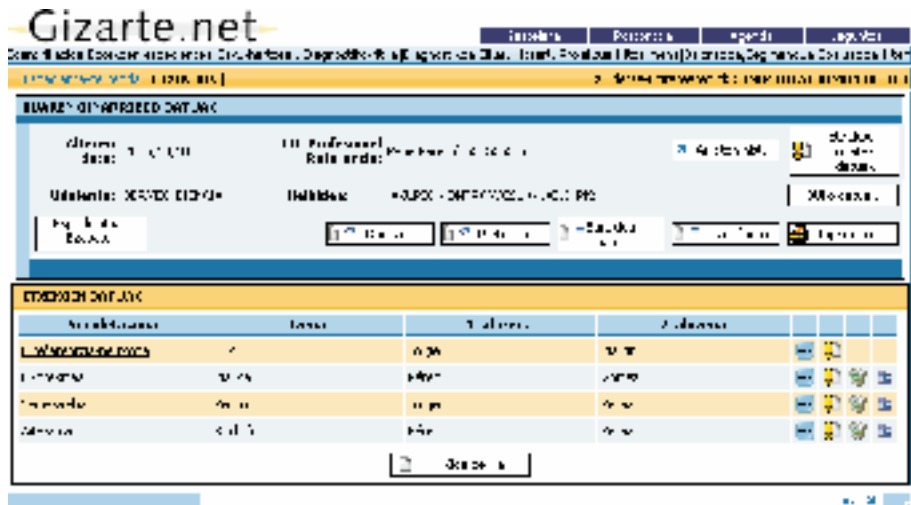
Gizarte.net

Sarrera | Pertsonak | Agenda | Irteera

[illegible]

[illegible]

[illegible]

IZAREN OINARRIZKO DATUAK

Alta data: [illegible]

Profesional Arduraduna: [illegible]

Helbidea: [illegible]

Bizikidetza: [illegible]

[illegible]

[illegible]

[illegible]

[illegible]

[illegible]

ETXEKOEN DATUAK

| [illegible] | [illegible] | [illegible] | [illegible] |
|---|---|---|---|
| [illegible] | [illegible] | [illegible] | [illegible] |
| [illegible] | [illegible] | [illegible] | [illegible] |
| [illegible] | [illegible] | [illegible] | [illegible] |
| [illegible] | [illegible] | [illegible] | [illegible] |

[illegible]